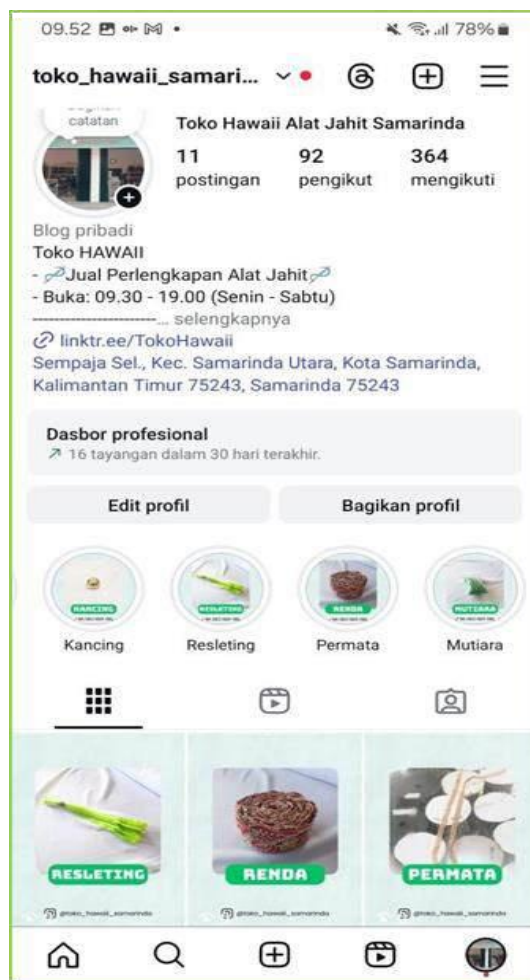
09.52 78%

toko_hawaii_samari...

catatan

Toko Hawaii Alat Jahit Samarinda

11 postingan

92 pengikut

364 mengikuti

Blog pribadi

Toko HAWAII

- Jual Perlengkapan Alat Jahit

- Buka: 09.30 - 19.00 (Senin - Sabtu)

--------------------... selengkapnya

linktr.ee/TokoHawaii

Sempaja Sel., Kec. Samarinda Utara, Kota Samarinda, Kalimantan Timur 75243, Samarinda 75243

Dasbor profesional

↗ 16 tayangan dalam 30 hari terakhir.

Edit profil

Bagikan profil

KANCING
Kancing

RESLETING
Resleting

RENDA
Permata

MUTIARA
Mutiara

RESLETING
@toko_hawaii_samarinda

RENDA
@toko_hawaii_samarinda

PERMATA
@toko_hawaii_samarinda